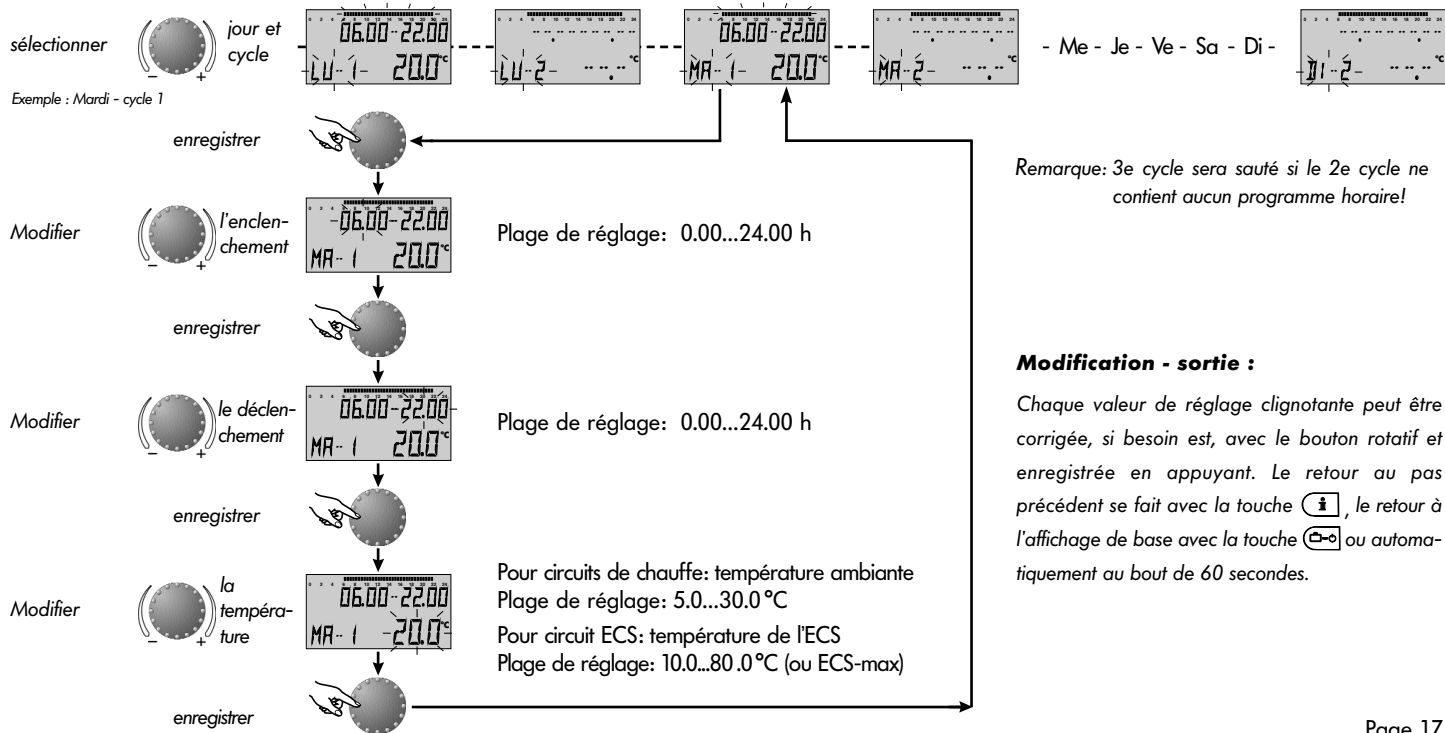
sélectionner

jour et cycle

0 2 4 6 8 10 12 14 16 18 20 22 24
06.00 - 22.00
LU - 1 - 20.0 °C

LU - 2 - --.-- °C

06.00 - 22.00
MA - 1 - 20.0 °C

MA - 2 - --.-- °C

- Me - Je - Ve - Sa - Di -

DI - 2 - --.-- °C

Exemple : Mardi - cycle 1

enregistrer

Remarque: 3e cycle sera sauté si le 2e cycle ne contient aucun programme horaire!

Modifier

l'enclenchement

06.00 - 22.00
MA - 1 20.0 °C

Plage de réglage: 0.00...24.00 h

enregistrer

Modification - sortie :

Chaque valeur de réglage clignotante peut être corrigée, si besoin est, avec le bouton rotatif et enregistrée en appuyant. Le retour au pas précédent se fait avec la touche (i), le retour à l'affichage de base avec la touche ou automatiquement au bout de 60 secondes.

Modifier

le déclenchement

06.00 - 22.00
MA - 1 20.0 °C

Plage de réglage: 0.00...24.00 h

enregistrer

Modifier

la température

06.00 - 22.00
MA - 1 - 20.0 °C

Pour circuits de chauffe: température ambiante
Plage de réglage: 5.0...30.0 °C
Pour circuit ECS: température de l'ECS
Plage de réglage: 10.0...80.0 °C (ou ECS-max)

enregistrer

Page 17